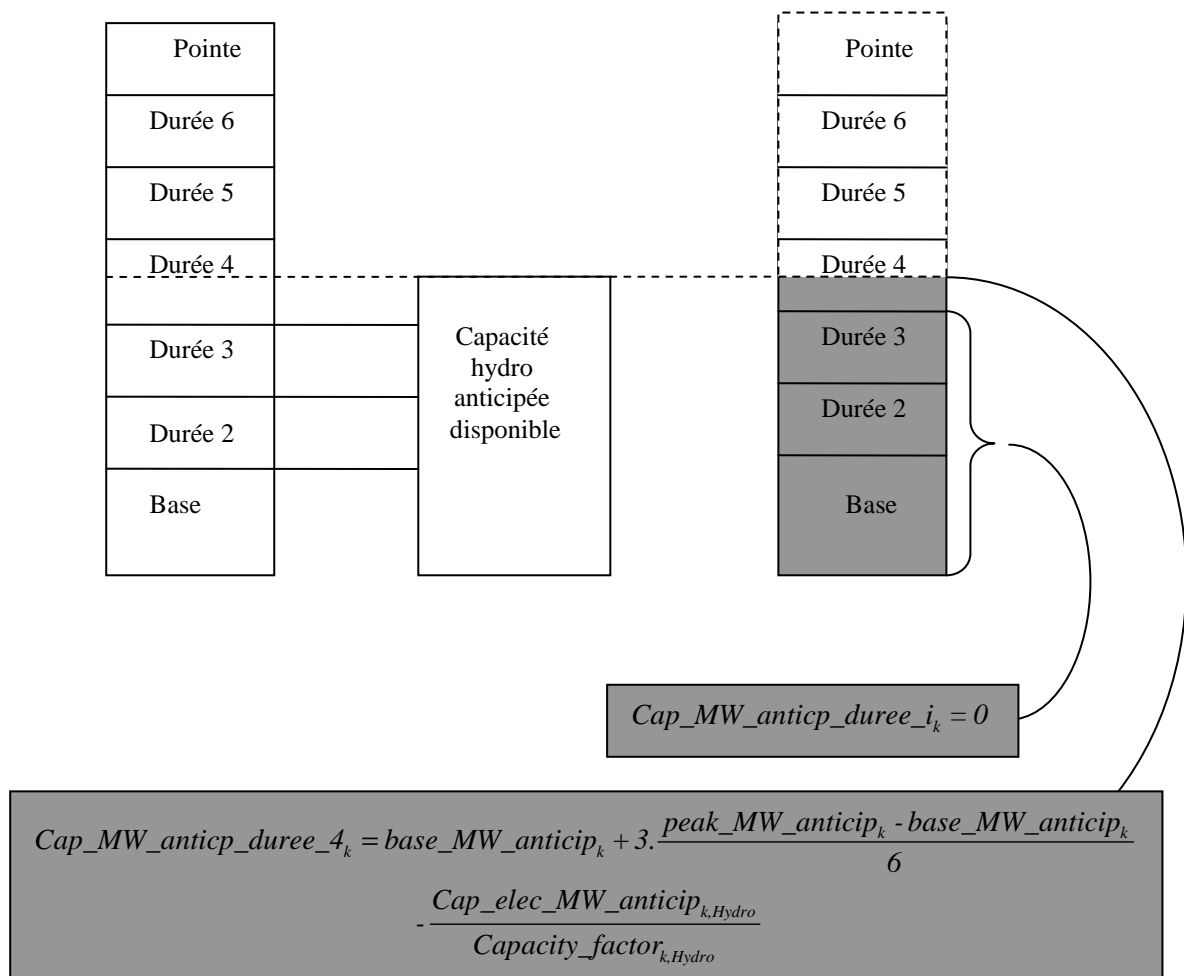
Pointe
Durée 6
Durée 5
Durée 4
Durée 3
Durée 2
Base

Capacité hydro anticipée disponible

Pointe
Durée 6
Durée 5
Durée 4
Durée 3
Durée 2
Base

$Cap\_MW\_anticp\_duree\_i_k = 0$

$Cap\_MW\_anticp\_duree\_4_k = base\_MW\_anticip_k + 3.\frac{peak\_MW\_anticip_k - base\_MW\_anticip_k}{6}$

$- \frac{Cap\_elec\_MW\_anticip_{k,Hydro}}{Capacity\_factor_{k,Hydro}}$